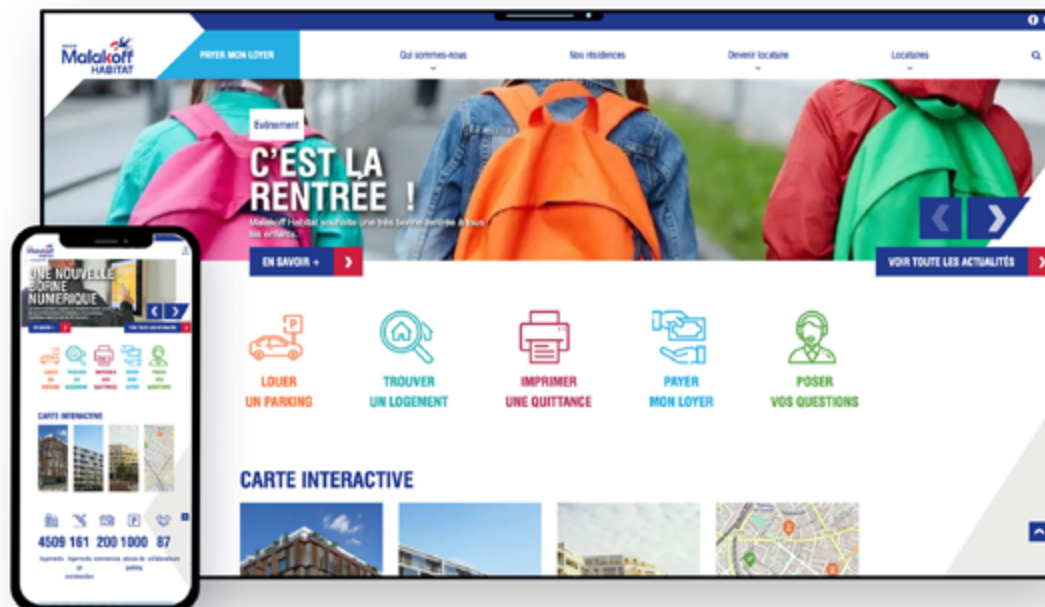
Malakoff HABITAT

PAYER MON LOYER

Qui sommes-nous

Nos résidences

Devenir locataire

Locataires

Événement

C'EST LA RENTRÉE !

Malakoff Habitat souhaite une très bonne rentrée à tous les enfants.

EN SAVOIR +

VOIR TOUTE LES ACTUALITÉS

LOUER UN PARKING

TROUVER UN LOGEMENT

IMPRIMER UNE QUITTANCE

PAYER MON LOYER

POSER VOS QUESTIONS

CARTE INTERACTIVE

UNE NOUVELLE BORNE NUMÉRIQUE

CARTE INTERACTIVE

4509 161 200 1000 87